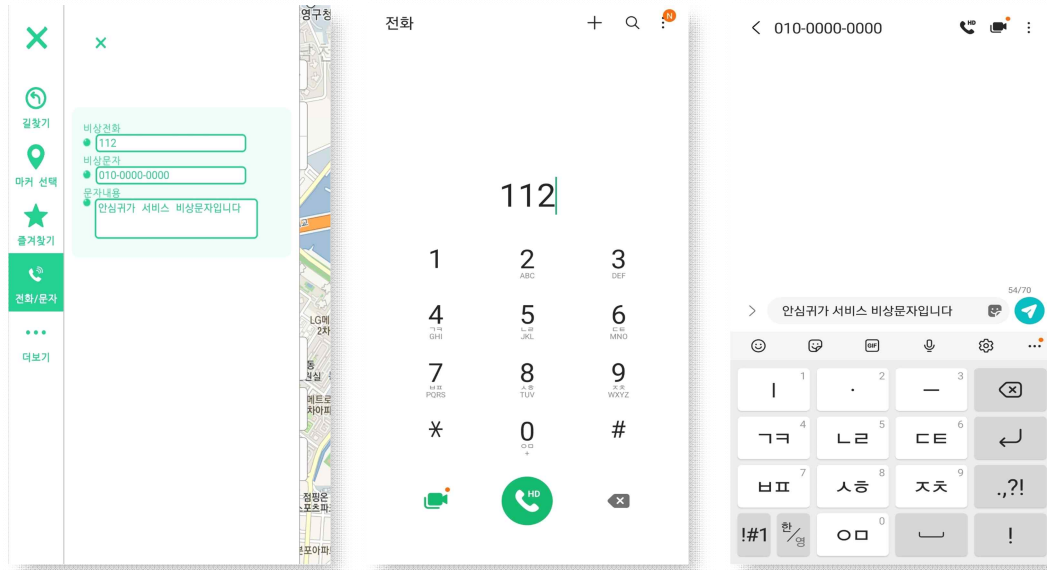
길찾기
마커 선택
즐겨찾기
전화/문자
더보기

비상전화
112
비상문자
010-0000-0000
문자내용
안심귀가 서비스 비상문자입니다

영구청
LG에
동
실실
메트로
차아파
점핑온
포츠파
포아파

전화
N

112

1
2 ABC
3 DEF
4 ㄱㅋ GHI
5 ㄴㄹ JKL
6 ㄷㅌ MNO
7 ㅂㅍ PQRS
8 ㅅㅎ TUV
9 ㅈㅊ WXYZ
*
0 ㅇㅁ +
#

HD

010-0000-0000
HD

54/70
안심귀가 서비스 비상문자입니다

GIF

ㅣ 1
· 2
ㅡ 3
ㄱㅋ
ㄴㄹ 5
ㄷㅌ 6
ㅂㅍ 7
ㅅㅎ 8
ㅈㅊ 9
.,?!
!#1
한/영
ㅇㅁ 0
!